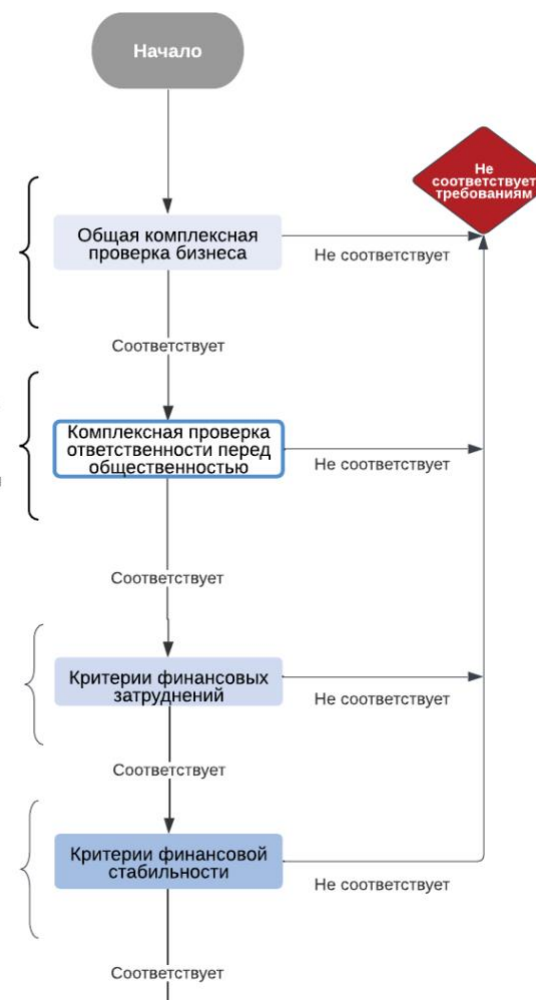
Начало

Не соответствует требованиям

Общая комплексная проверка бизнеса

Не соответствует

Соответствует

Комплексная проверка ответственности перед общественностью

Не соответствует

Соответствует

Критерии финансовых затруднений

Не соответствует

Соответствует

Критерии финансовой стабильности

Не соответствует

Соответствует